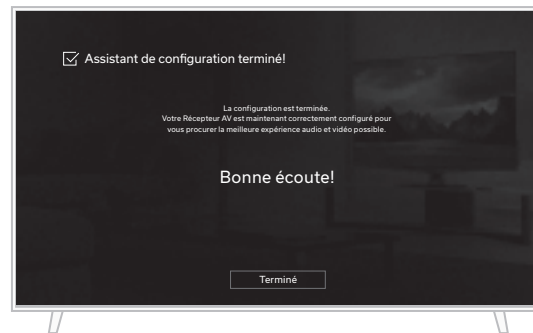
Assistant de configuration terminé!

La configuration est terminée.
Votre Récepteur AV est maintenant correctement configuré pour vous procurer la meilleure expérience audio et vidéo possible.

Bonne écoute!

Terminé